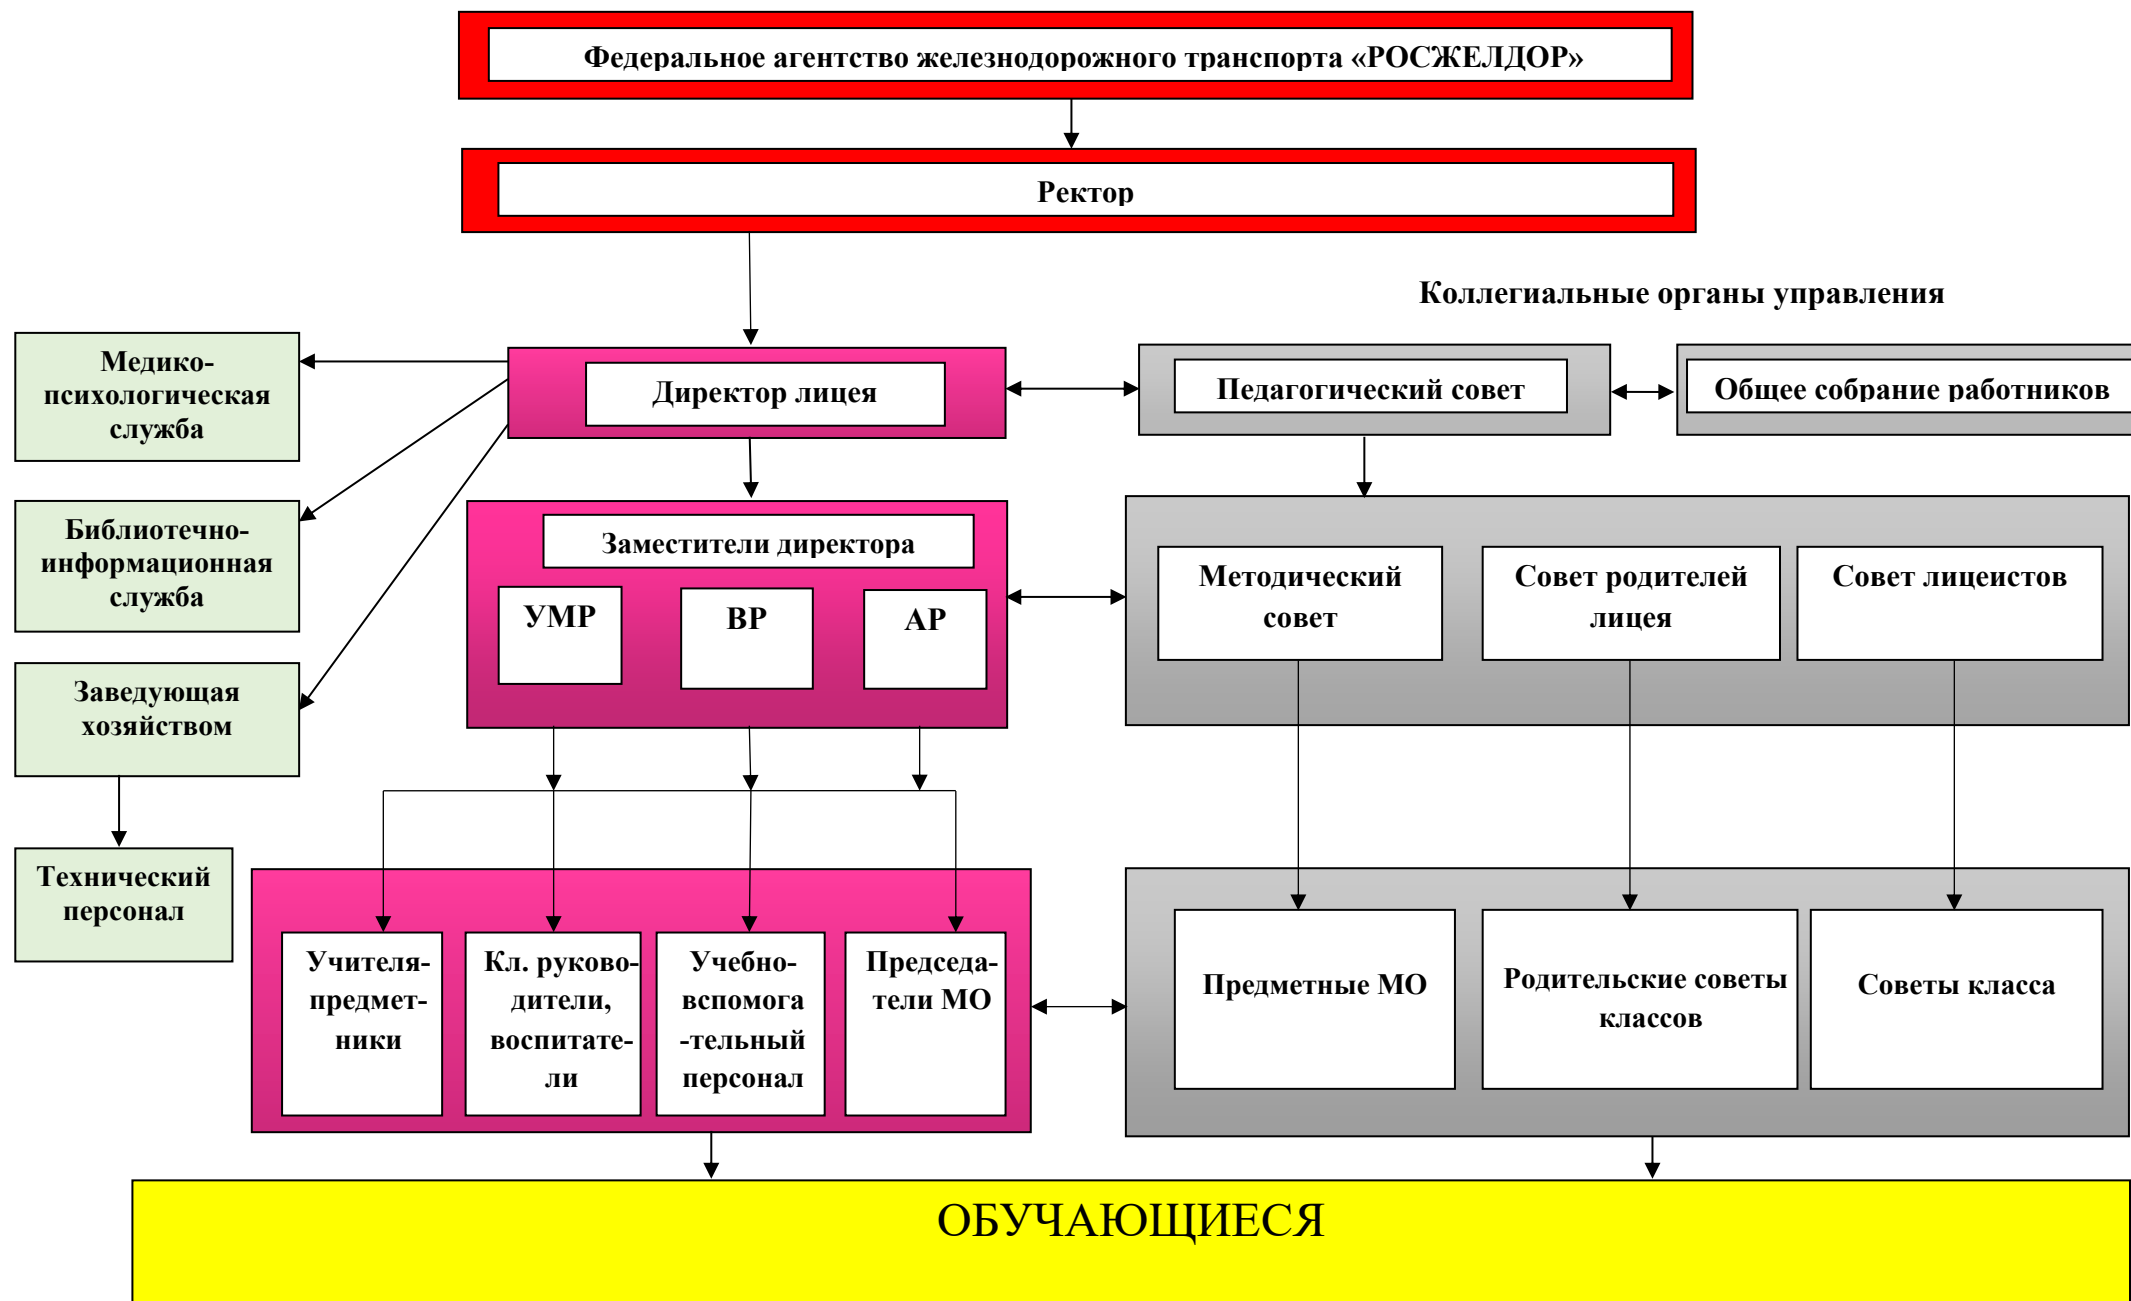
Федеральное агентство железнодорожного транспорта «РОСЖЕЛДОР»

Ректор

Коллегиальные органы управления

Медико-психологическая служба

Директор лицея

Педагогический совет

Общее собрание работников

Библиотечно-информационная служба

Заместители директора

УМР

ВР

АР

Методический совет

Совет родителей лицея

Совет лицеистов

Заведующая хозяйством

Технический персонал

Учителя-предметники

Кл. руководители, воспитатели

Учебно-вспомогательный персонал

Председатели МО

Предметные МО

Родительские советы классов

Советы класса

ОБУЧАЮЩИЕСЯ